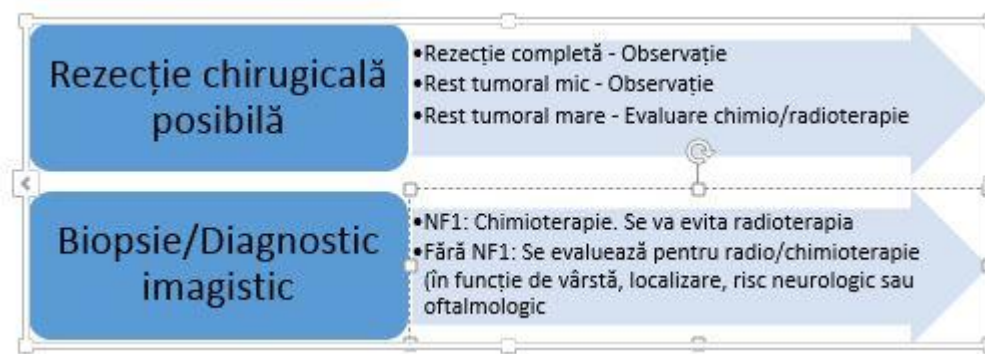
Rezecție chirugicală posibilă

•Rezecție completă - Observație
•Rest tumoral mic - Observație
•Rest tumoral mare - Evaluare chimio/radioterapie

Biopsie/Diagnostic imagistic

•NF1: Chimioterapie. Se va evita radioterapia
•Fără NF1: Se evaluează pentru radio/chimioterapie (în funcție de vârstă, localizare, risc neurologic sau oftalmologic